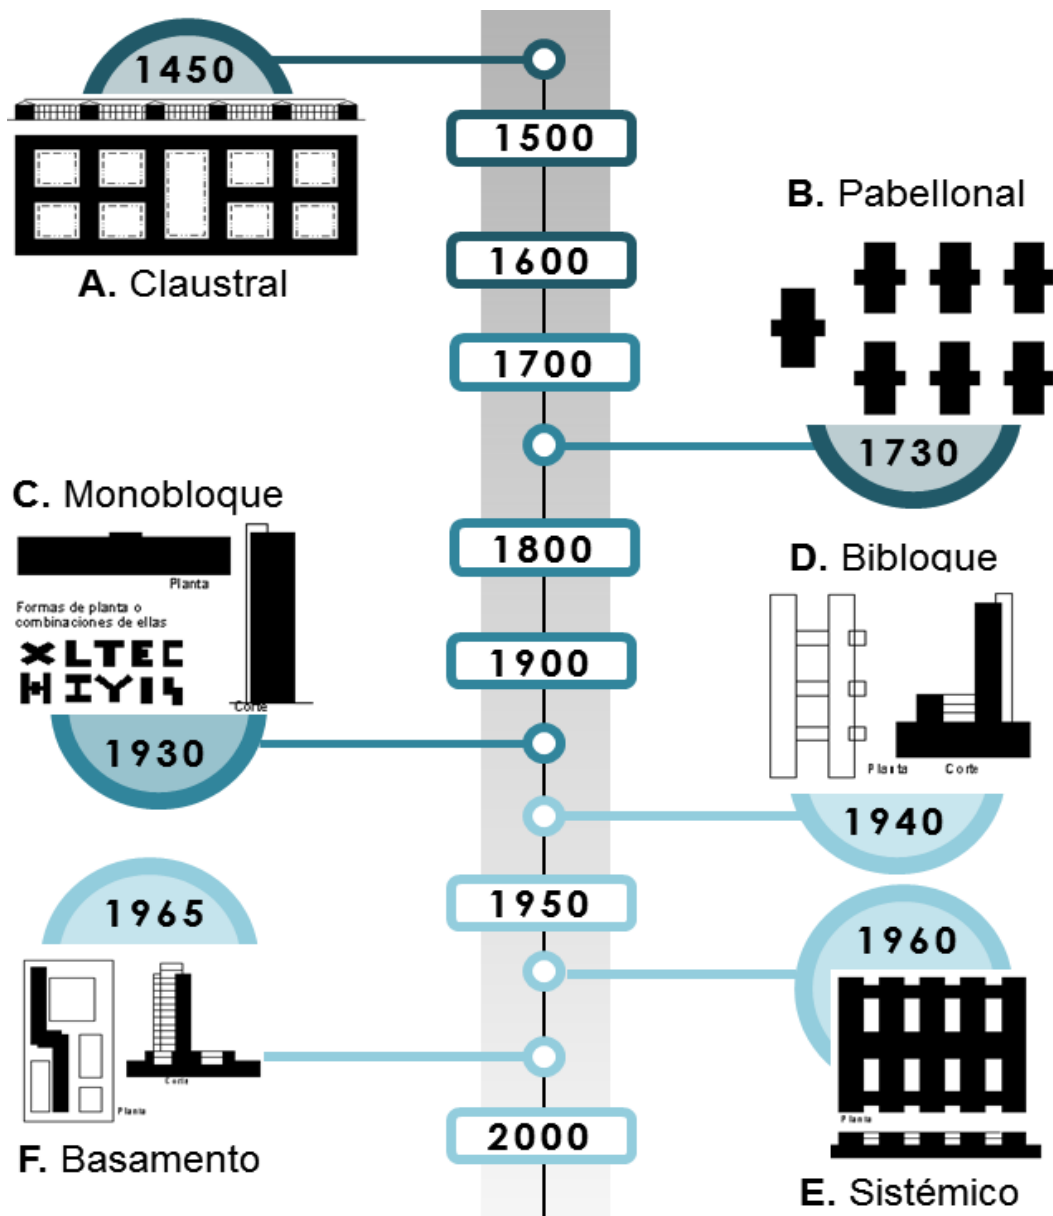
1450

A. Claustral

1500

1600

B. Pabellonal

1700

1730

C. Monobloque

Planta

Formas de planta o combinaciones de ellas

XLTEC
HIYIS

Corte

1800

D. Bibloque

1900

Planta Corte

1930

1940

1965

1950

1960

Corte

Planta

Planta

F. Basamento

2000

E. Sistémico